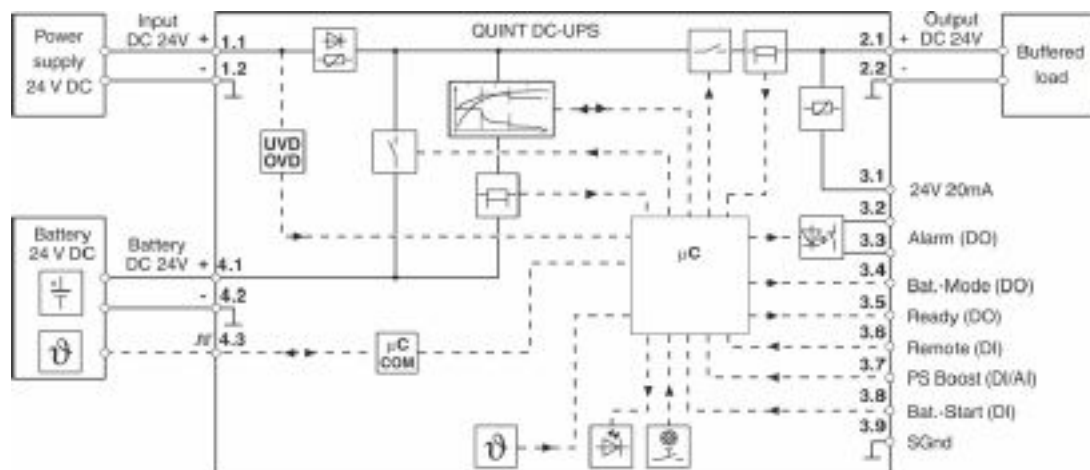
Power supply 24 V DC

Input DC 24V + 1.1

- 1.2

QUINT DC-UPS

Output + DC 24V 2.1

2.2 -

Buffered load

UVD OVD

3.1 24V 20mA

3.2

Battery 24 V DC

Battery DC 24V + 4.1

- 4.2

ϑ

4.3

μC COM

μC

3.3 Alarm (DO)

3.4 Bat.-Mode (DO)

3.5 Ready (DO)

3.6 Remote (DI)

3.7 PS Boost (DI/AI)

3.8 Bat.-Start (DI)

3.9 SGnd

ϑ